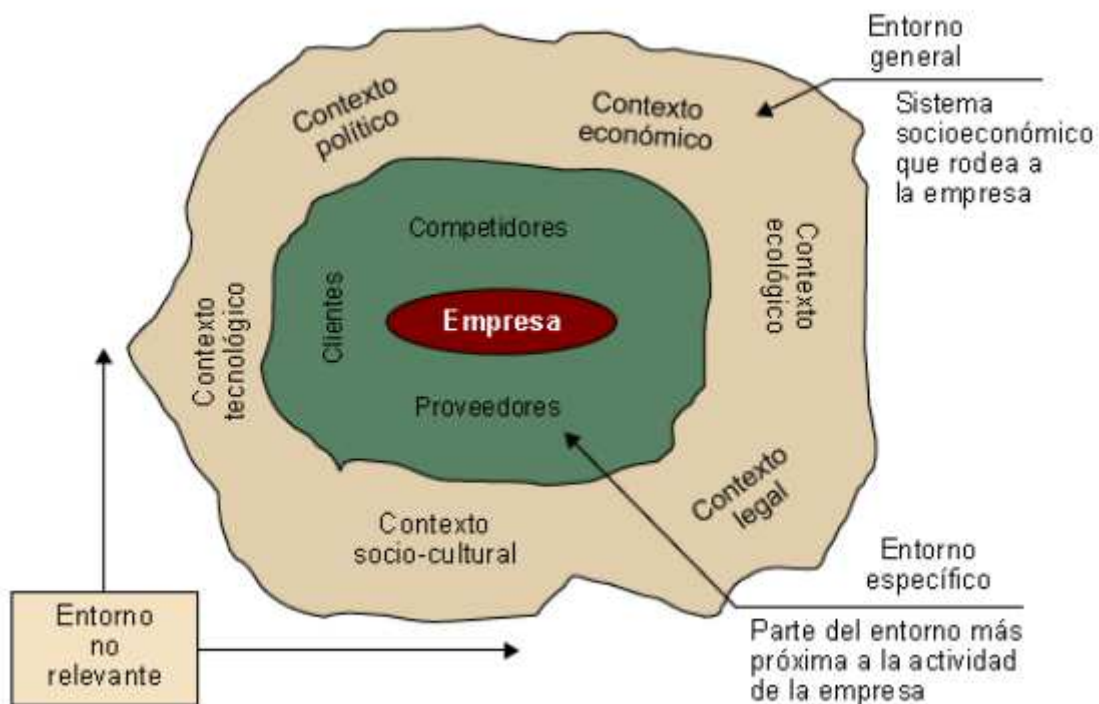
Entorno general

Sistema socioeconómico que rodea a la empresa

Contexto político

Contexto económico

Competidores

Contexto ecológico

Contexto tecnológico

Clientes

Empresa

Proveedores

Contexto legal

Contexto socio-cultural

Entorno específico

Parte del entorno más próxima a la actividad de la empresa

Entorno no relevante